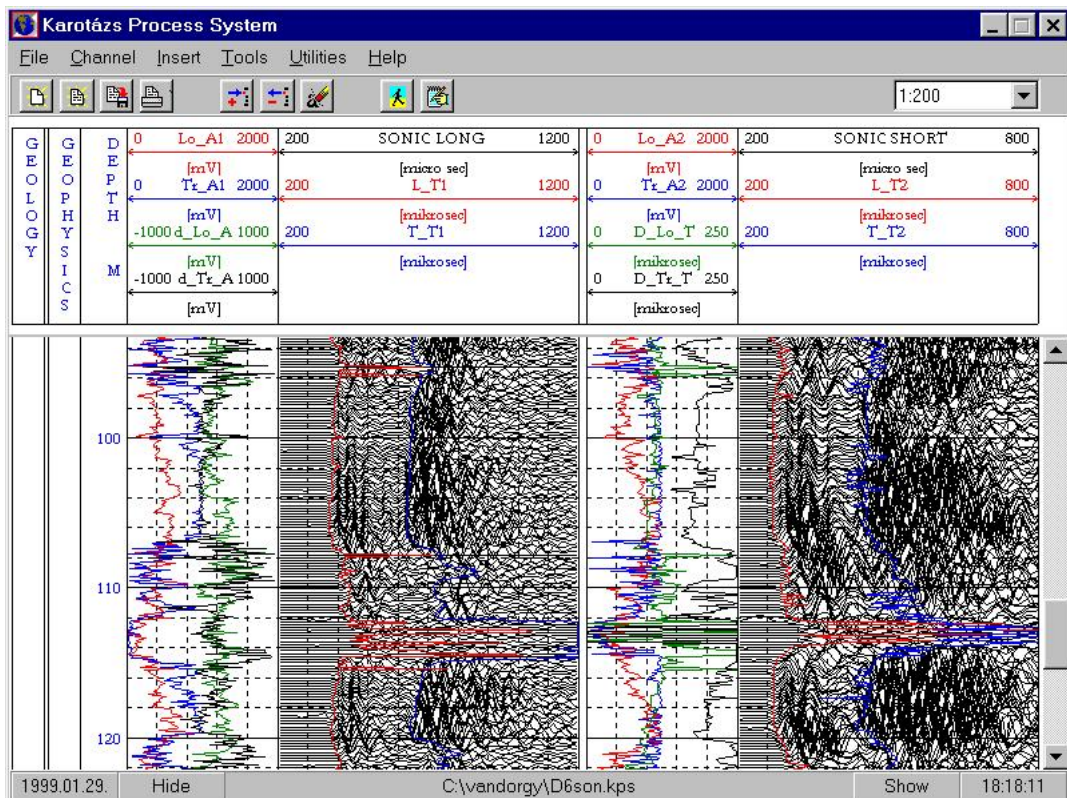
Karotázs Process System

File Channel Insert Tools Utilities Help

1:200

| GEOLOGY | GEOPHYSICS | DEPTH M | 0 Lo_A1 2000 [mV] 0 Tr_A1 2000 [mV] -1000 d_Lo_A 1000 [mV] -1000 d_Tr_A 1000 [mV] | 200 SONIC LONG 1200 [micro sec] 200 L_T1 1200 [mikrosec] 200 T_T1 1200 [mikrosec] | 0 Lo_A2 2000 [mV] 0 Tr_A2 2000 [mV] 0 D_Lo_T 250 [mikrosec] 0 D_Tr_T 250 [mikrosec] | 200 SONIC SHORT 800 [micro sec] 200 L_T2 800 [mikrosec] 200 T_T2 800 [mikrosec] |
|---|---|---|---|---|---|---|

100

110

120

1999.01.29. Hide C:\vandorgy\D6son.kps Show 18:18:11